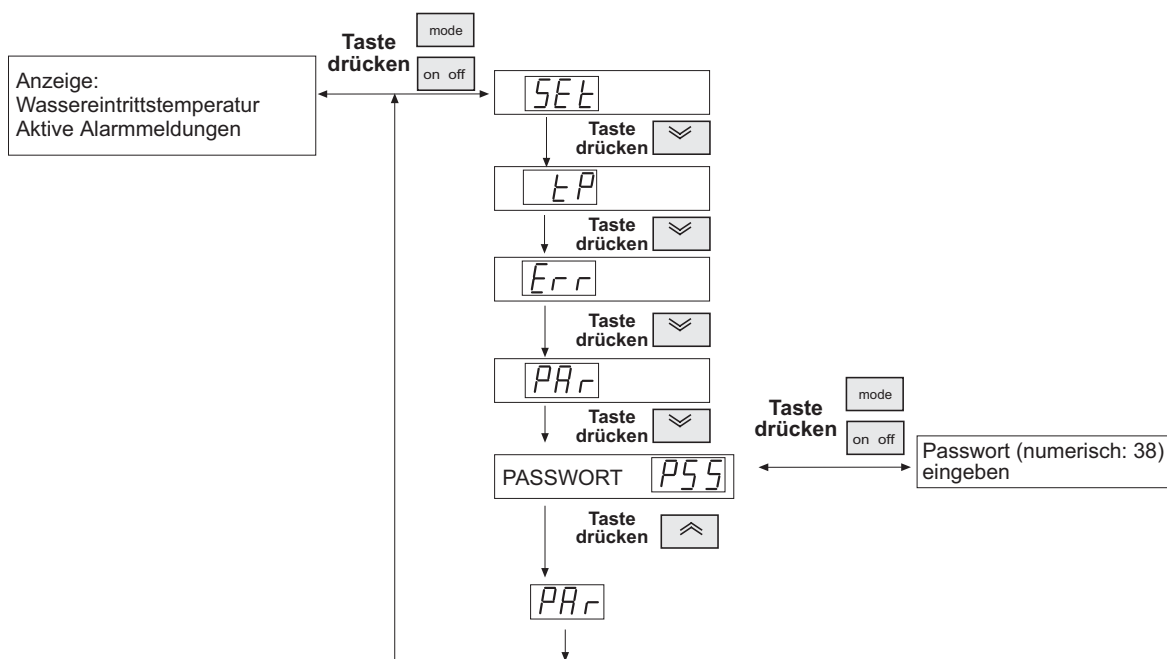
Anzeige:
Wassereintrittstemperatur
Aktive Alarmmeldungen

Taste drücken mode on off

SEt

Taste drücken

tP

Taste drücken

Err

Taste drücken

PAr

Taste drücken

Taste drücken mode on off

PASSWORT PSS

Passwort (numerisch: 38) eingeben

Taste drücken

PAr